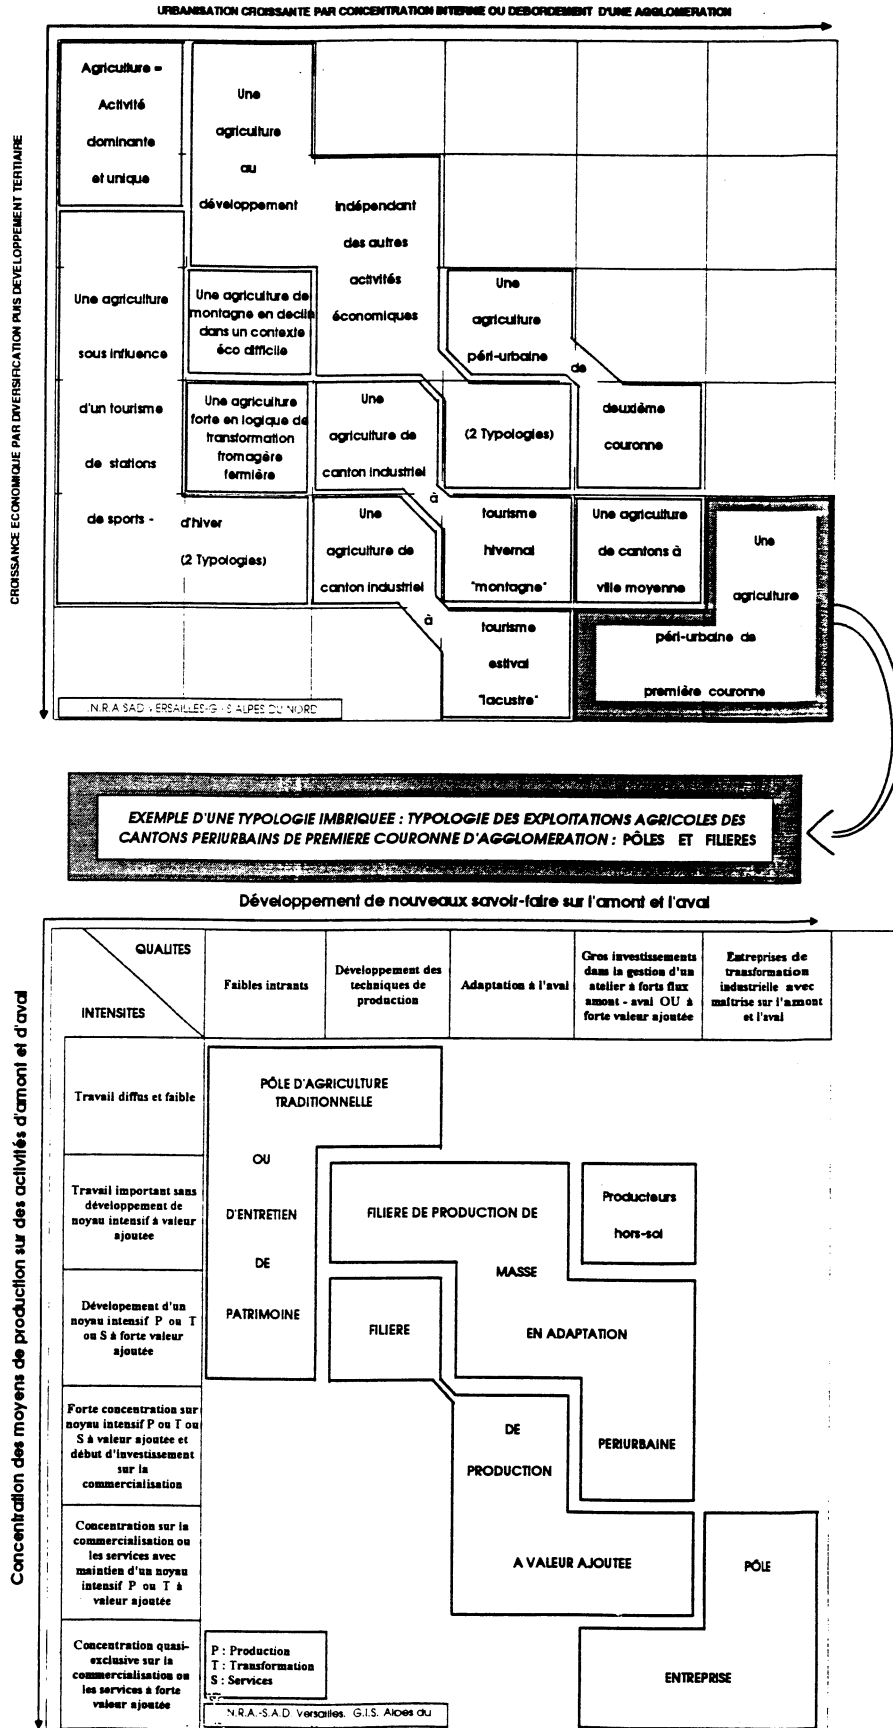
URBANISATION CROISSANTE PAR CONCENTRATION INTERNE OU DEBORDEMENT D'UNE AGGLOMERATION

CROISSANCE ECONOMIQUE PAR DIVERSIFICATION PUIS DEVELOPPEMENT TERTIAIRE

Agriculture = Activité dominante et unique

Une agriculture au développement indépendant des autres activités économiques

Une agriculture sous influence d'un tourisme de stations de sports - d'hiver (2 Typologies)

Une agriculture de montagne en declin dans un contexte éco difficile

Une agriculture forte en logique de transformation fromagère fermière

Une agriculture péri-urbaine de deuxième couronne (2 Typologies)

Une agriculture de canton industriel à tourisme hivernal "montagne"

Une agriculture de canton industriel à tourisme estival "lacustre"

Une agriculture de cantons à ville moyenne

Une agriculture péri-urbaine de première couronne

N.R.A SAD VERSAILLES-G.I.S ALPES DU NORD

EXEMPLE D'UNE TYPOLOGIE IMBRIQUEE : TYPOLOGIE DES EXPLOITATIONS AGRICOLES DES CANTONS PERIURBAINS DE PREMIERE COURONNE D'AGGLOMERATION : PÔLES ET FILIERES

Développement de nouveaux savoir-faire sur l'amont et l'aval

Concentration des moyens de production sur des activités d'amont et d'aval

| QUALITES / INTENSITES | Faibles intrants | Développement des techniques de production | Adaptation à l'aval | Gros investissements dans la gestion d'un atelier à forts flux amont - aval OU à forte valeur ajoutée | Entreprises de transformation industrielle avec maîtrise sur l'amont et l'aval |
|---|---|---|---|---|---|

Travail diffus et faible

Travail important sans développement de noyau intensif à valeur ajoutée

Dévelopement d'un noyau intensif P ou T ou S à forte valeur ajoutée

Forte concentration sur noyau intensif P ou T ou S à valeur ajoutée et début d'investissement sur la commercialisation

Concentration sur la commercialisation ou les services avec maintien d'un noyau intensif P ou T à valeur ajoutée

Concentration quasi-exclusive sur la commercialisation ou les services à forte valeur ajoutée

PÔLE D'AGRICULTURE TRADITIONNELLE OU D'ENTRETIEN DE PATRIMOINE

FILIERE DE PRODUCTION DE MASSE EN ADAPTATION PERIURBAINE

Producteurs hors-sol

FILIERE DE PRODUCTION A VALEUR AJOUTEE

PÔLE ENTREPRISE

P : Production
T : Transformation
S : Services

N.R.A.-S.A.D. Versailles. G.I.S. Alpes du